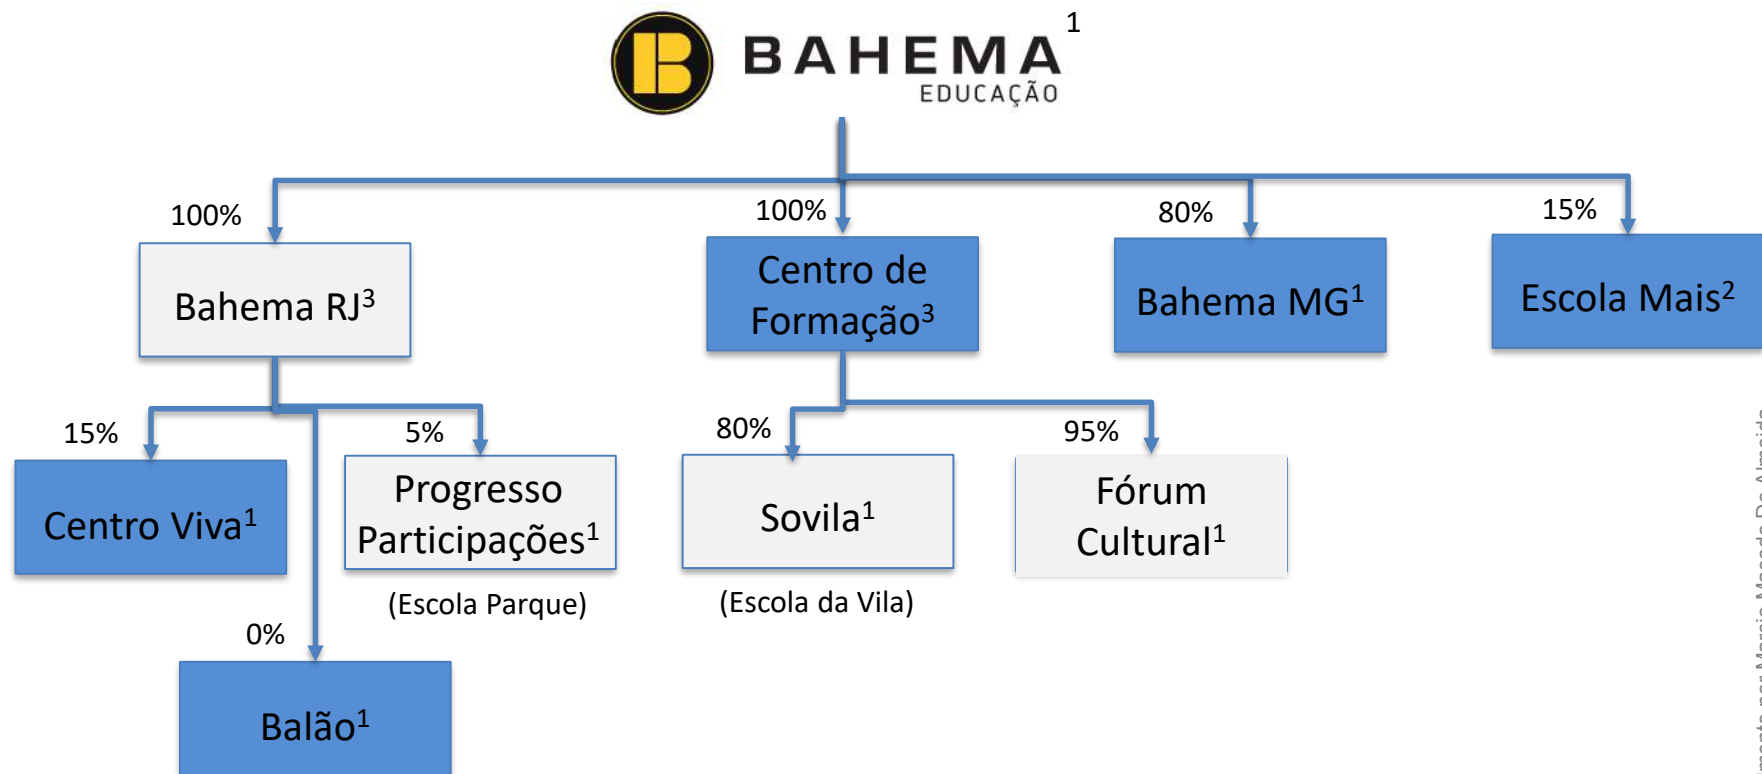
BAHEMA$^1$
EDUCAÇÃO

100%
Bahema RJ$^3$

100%
Centro de Formação$^3$

80%
Bahema MG$^1$

15%
Escola Mais$^2$

15%
Centro Viva$^1$

5%
Progresso Participações$^1$
(Escola Parque)

0%
Balão$^1$

80%
Sovila$^1$
(Escola da Vila)

95%
Fórum Cultural$^1$

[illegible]